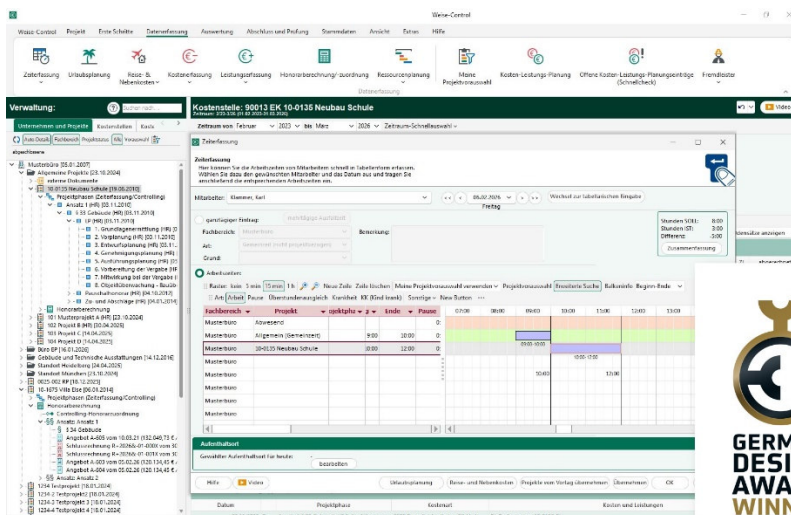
Weise-Control

Weise-Control Projekt Erste Schritte Datenerfassung Auswertung Abschluss und Prüfung Stammdaten Ansicht Extras Hilfe

Zeiterfassung Urlaubsplanung Reise- & Nebenkosten Kostenerfassung Leistungserfassung Honorarberechnung/-zuordnung Ressourcenplanung Meine Projektauswahl Kosten-Leistungs-Planung Offene Kosten-Leistungs-Planungseinträge (Schnellcheck) Fremdleister

Datenerfassung

Verwaltung:

Kostenstelle: 90013 EK 10-0135 Neubau Schule

Zeitraum von Februar 2023 bis März 2026 Zeitraum-Schnellauswahl

Unternehmen und Projekte Kostenstellen

Musterbüro [05.01.2007]
Allgemeine Projekte [23.10.2024]
externe Dokumente
10-0135 Neubau Schule [19.06.2010]
Projektphasen (Zeiterfassung/Controlling)
Ansatz 1 (HR) [03.11.2010]
Gebäude (HR) [03.11.2010]
LP (HR) [03.11.2010]
1. Grundlagenermittlung (HR) [0
2. Vorplanung (HR) [03.11.2010]
3. Entwurfsplanung (HR) [0
4. Genehmigungsplanung (HR)
5. Ausführungsplanung (HR) [0
6. Vorbereitung der Vergabe (HR
7. Mitwirkung bei der Vergabe (
8. Objektüberwachung - Bauüb
Pauschalleistungen (HR) [04.10.2024]
Zu- und Abschläge (HR) [04.01.2014]
Honorarberechnung
101 Musterprojekt A (HR) [23.10.2024]
102 Projekt B (HR) [03.04.2025]
103 Projekt C [14.04.2025]
104 Projekt D [14.04.2025]
Büro EP [16.01.2020]
Gebäude und Technische Ausstattungen [14.12.2016]
Standort Heidelberg [24.04.2025]
Standort Stuttgart [23.10.2024]
0025-002 RP [10.12.2023]
10-1675 Villa Else [06.01.2014]
Projektphasen (Zeiterfassung/Controlling)
Honorarberechnung
Controlling Honorarzuordnung
Ansatz Ansatz 1
3.34 Gebäude
Angebot A-005 vom 10.03.21 (132.640,73 €
Schlussrechnung R-20266-01-001X vom 3
Schlussrechnung R-20266-01-001X vom 3
Angebot A-003 vom 05.02.26 (120.134,45 €
Angebot A-004 vom 05.02.26 (120.134,45 €
Ansatz Ansatz 2
1254 Testprojekt [18.01.2024]
1254-2 Testprojekt2 [18.01.2024]
1234-3 Testprojekt 3 [18.01.2024]
1234-4 Testprojekt 4 [18.01.2024]

Zeiterfassung

Zeiterfassung
Hier können Sie die Arbeitszeiten von Mitarbeitern schnell in Tabellenform erfassen. Wählen Sie dazu den gewünschten Mitarbeiter und das Datum aus und tragen Sie anschließend die entsprechenden Arbeitszeiten ein.

Mitarbeiter: Klemmer, Karl 06.02.2026 Freitag Wechsel zur tabellarischen Eingabe

ganztägiger Eintrag: Fachbereich: Musterbüro Art: Grund: Bemerkung:

Stunden SOLL: 8:00
Stunden IST: 3:00
Differenz: -5:00
Zusammenfassung

Arbeitszeiten:

Raster: kein 5 min 15 min 1 h Neue Zeile Zeile löschen Meine Projektauswahl verwenden Projektauswahl Erweiterte Suche Balkeninfo: Beginn-Ende
Art Arbeit Pause Überstundenausgleich Krankheit KK (Kind krank) Sonstige Neue Button

| Fachbereich | Projekt | ojektpha | g | Ende | Pause |
|---|---|---|---|---|---|
| Musterbüro | Abwesend | | | | 0: |
| Musterbüro | Allgemein (Gemeinzeit) | | 9:00 | 10:00 | 0: |
| Musterbüro | 10-0135 Neubau Schule | | 10:00 | 12:00 | 0: |
| Musterbüro | | | | | |

07:00 08:00 09:00 10:00 11:00 12:00 13:00 14:00
09:00 -10:00
10:00 -12:00
10:00
12:00

Aufenthaltsort
Gewählter Aufenthaltsort für heute:
bearbeiten

Hilfe Video Urlaubsplanung Reise- und Nebenkosten Projekte vom Vortag übernehmen Übernehmen OK

Datum Projektphase Kostenart Kosten und Leistungen

GERM
DESI
AWA
WINN